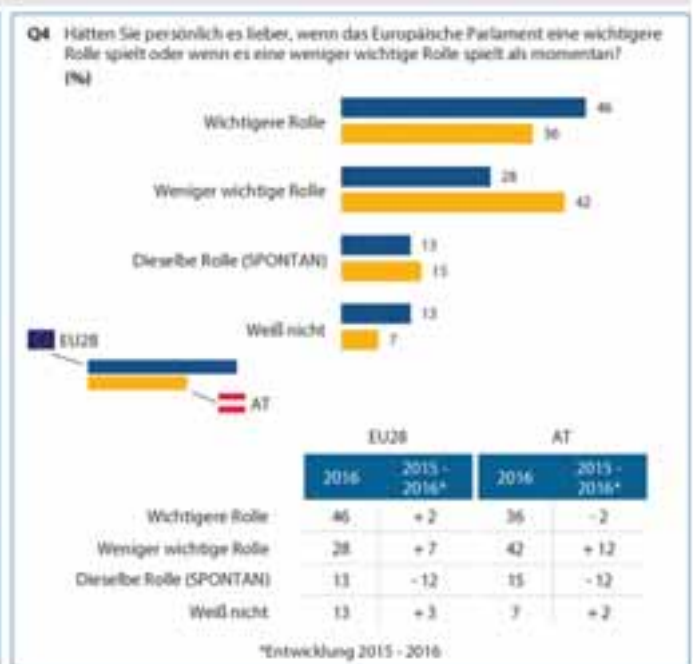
Q4 Hätten Sie persönlich es lieber, wenn das Europäische Parlament eine wichtigere Rolle spielt oder wenn es eine weniger wichtige Rolle spielt als momentan?
(%)

Wichtigere Rolle 46 36
Weniger wichtige Rolle 28 42
Dieselbe Rolle (SPONTAN) 13 15
Weiß nicht 13 7

EU28
AT

| | EU28 | | AT | |
|---|---|---|---|---|
| | 2016 | 2015 - 2016* | 2016 | 2015 - 2016* |
| Wichtigere Rolle | 46 | + 2 | 36 | - 2 |
| Weniger wichtige Rolle | 28 | + 7 | 42 | + 12 |
| Dieselbe Rolle (SPONTAN) | 13 | - 12 | 15 | - 12 |
| Weiß nicht | 13 | + 3 | 7 | + 2 |

*Entwicklung 2015 - 2016